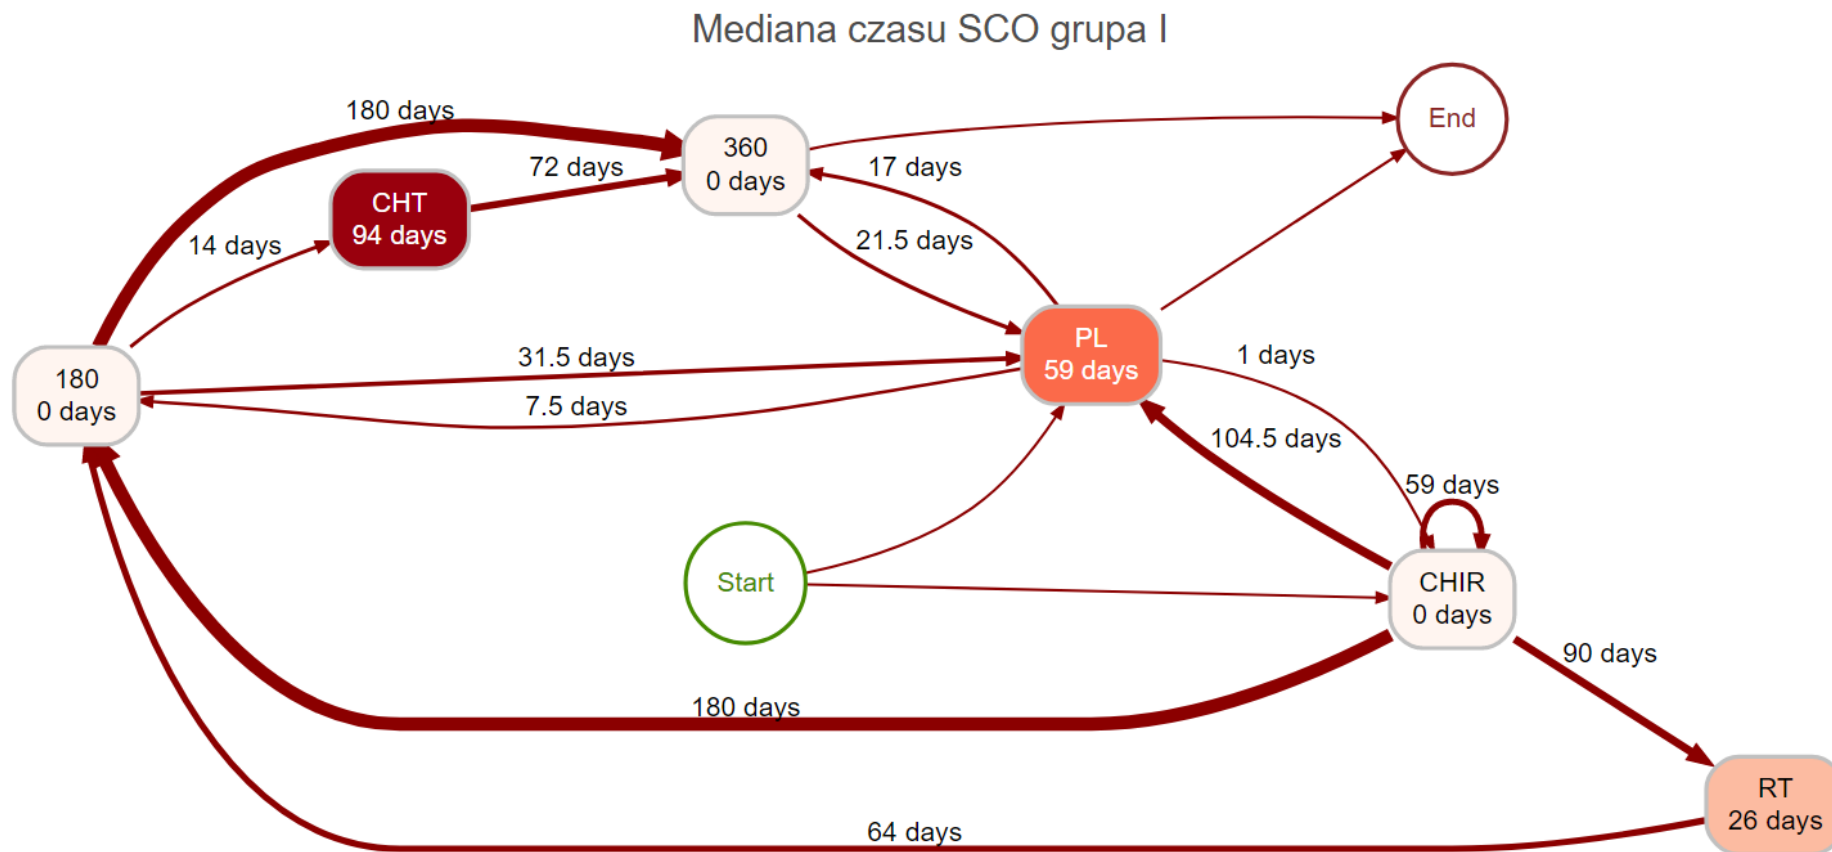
Mediana czasu SCO grupa I

180 days

72 days

360
0 days

17 days

End

CHT
94 days

14 days

21.5 days

PL
59 days

1 days

180
0 days

31.5 days

7.5 days

104.5 days

59 days

Start

CHIR
0 days

90 days

180 days

RT
26 days

64 days